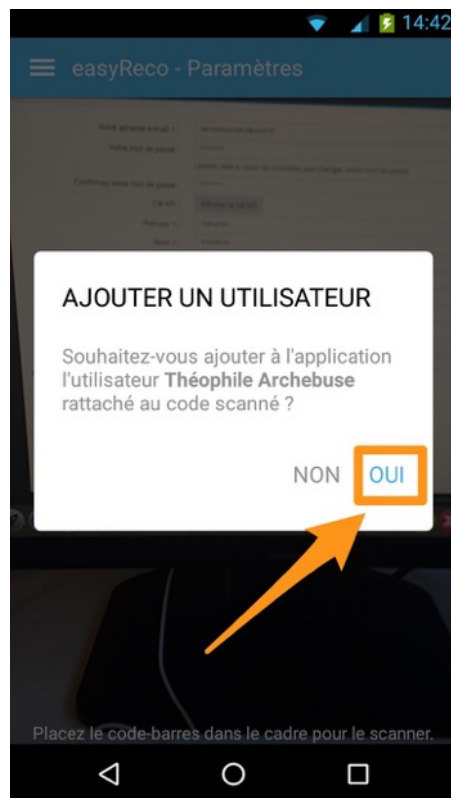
14:42

easyReco - Paramètres

AJOUTER UN UTILISATEUR

Souhaitez-vous ajouter à l'application l'utilisateur **Théophile Archebuse** rattaché au code scanné ?

NON OUI

Placez le code-barres dans le cadre pour le scanner.